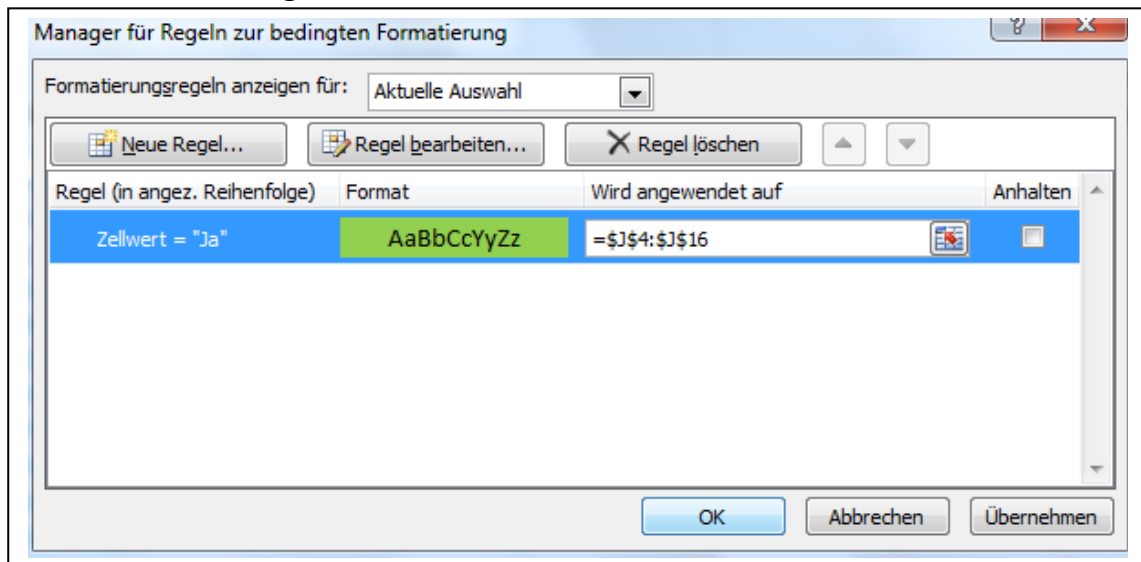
Manager für Regeln zur bedingten Formatierung

Formatierungsregeln anzeigen für: Aktuelle Auswahl

Neue Regel... Regel bearbeiten... Regel löschen

| Regel (in angez. Reihenfolge) | Format | Wird angewendet auf | Anhalten |
|---|---|---|---|
| Zellwert = "Ja" | AaBbCcYyZz | =$J$4:$J$16 | |

OK Abbrechen Übernehmen